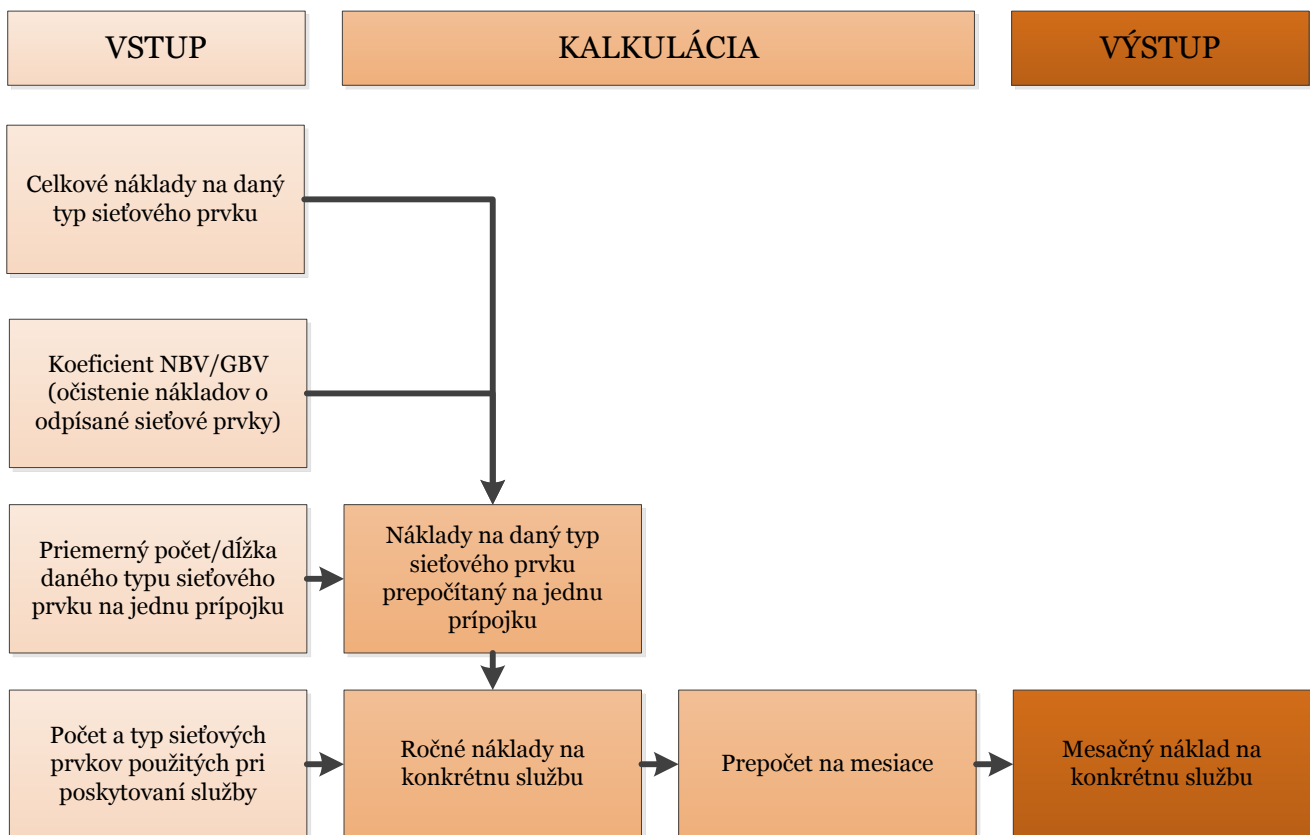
VSTUP

KALKULÁCIA

VÝSTUP

Celkové náklady na daný typ sieťového prvku

Koeficient NBV/GBV (očistenie nákladov o odpísané sieťové prvky)

Priemerný počet/dĺžka daného typu sieťového prvku na jednu prípojku

Náklady na daný typ sieťového prvku prepočítaný na jednu prípojku

Počet a typ sieťových prvkov použitých pri poskytovaní služby

Ročné náklady na konkrétnu službu

Prepočet na mesiace

Mesačný náklad na konkrétnu službu